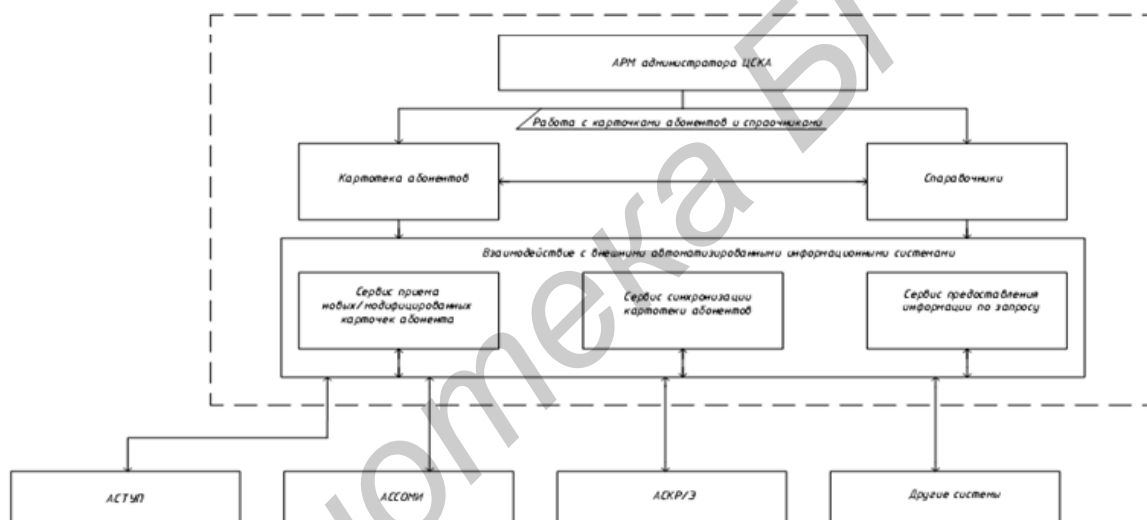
АРМ администратора ЦСКА

Работа с карточками абонентов и справочниками

Картотека абонентов

Справочники

Взаимодействие с внешними автоматизированными информационными системами

Сервис приема новых/модифицированных карточек абонента

Сервис синхронизации картотеки абонентов

Сервис предоставления информации по запросу

АСТУП

АССОМИ

АСКР/З

Другие системы